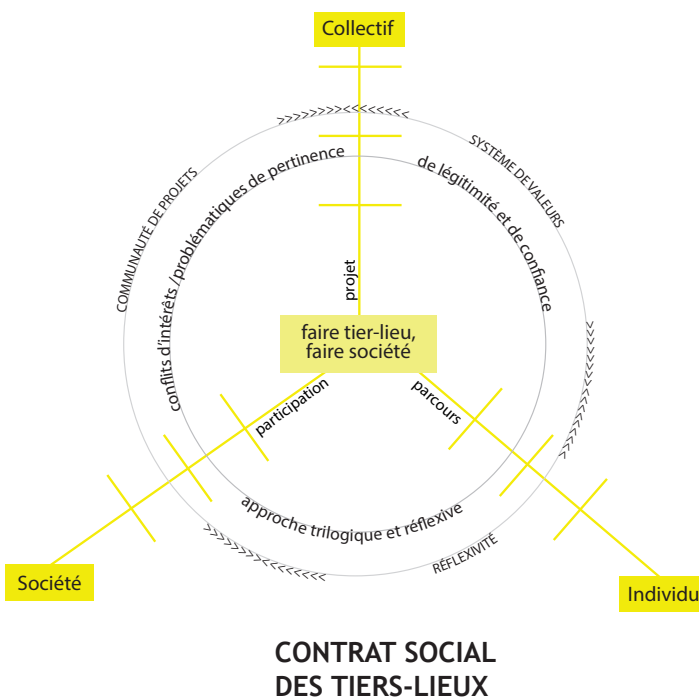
Collectif

COMMUNAUTÉ DE PROJETS

SYSTÈME DE VALEURS

conflits d'intérêts /problématiques de pertinence

de légitimité et de confiance

projet

faire tier-lieu, faire société

participation

parcours

approche trilogique et réflexive

RÉFLEXIVITÉ

Société

Individu

CONTRAT SOCIAL DES TIERS-LIEUX